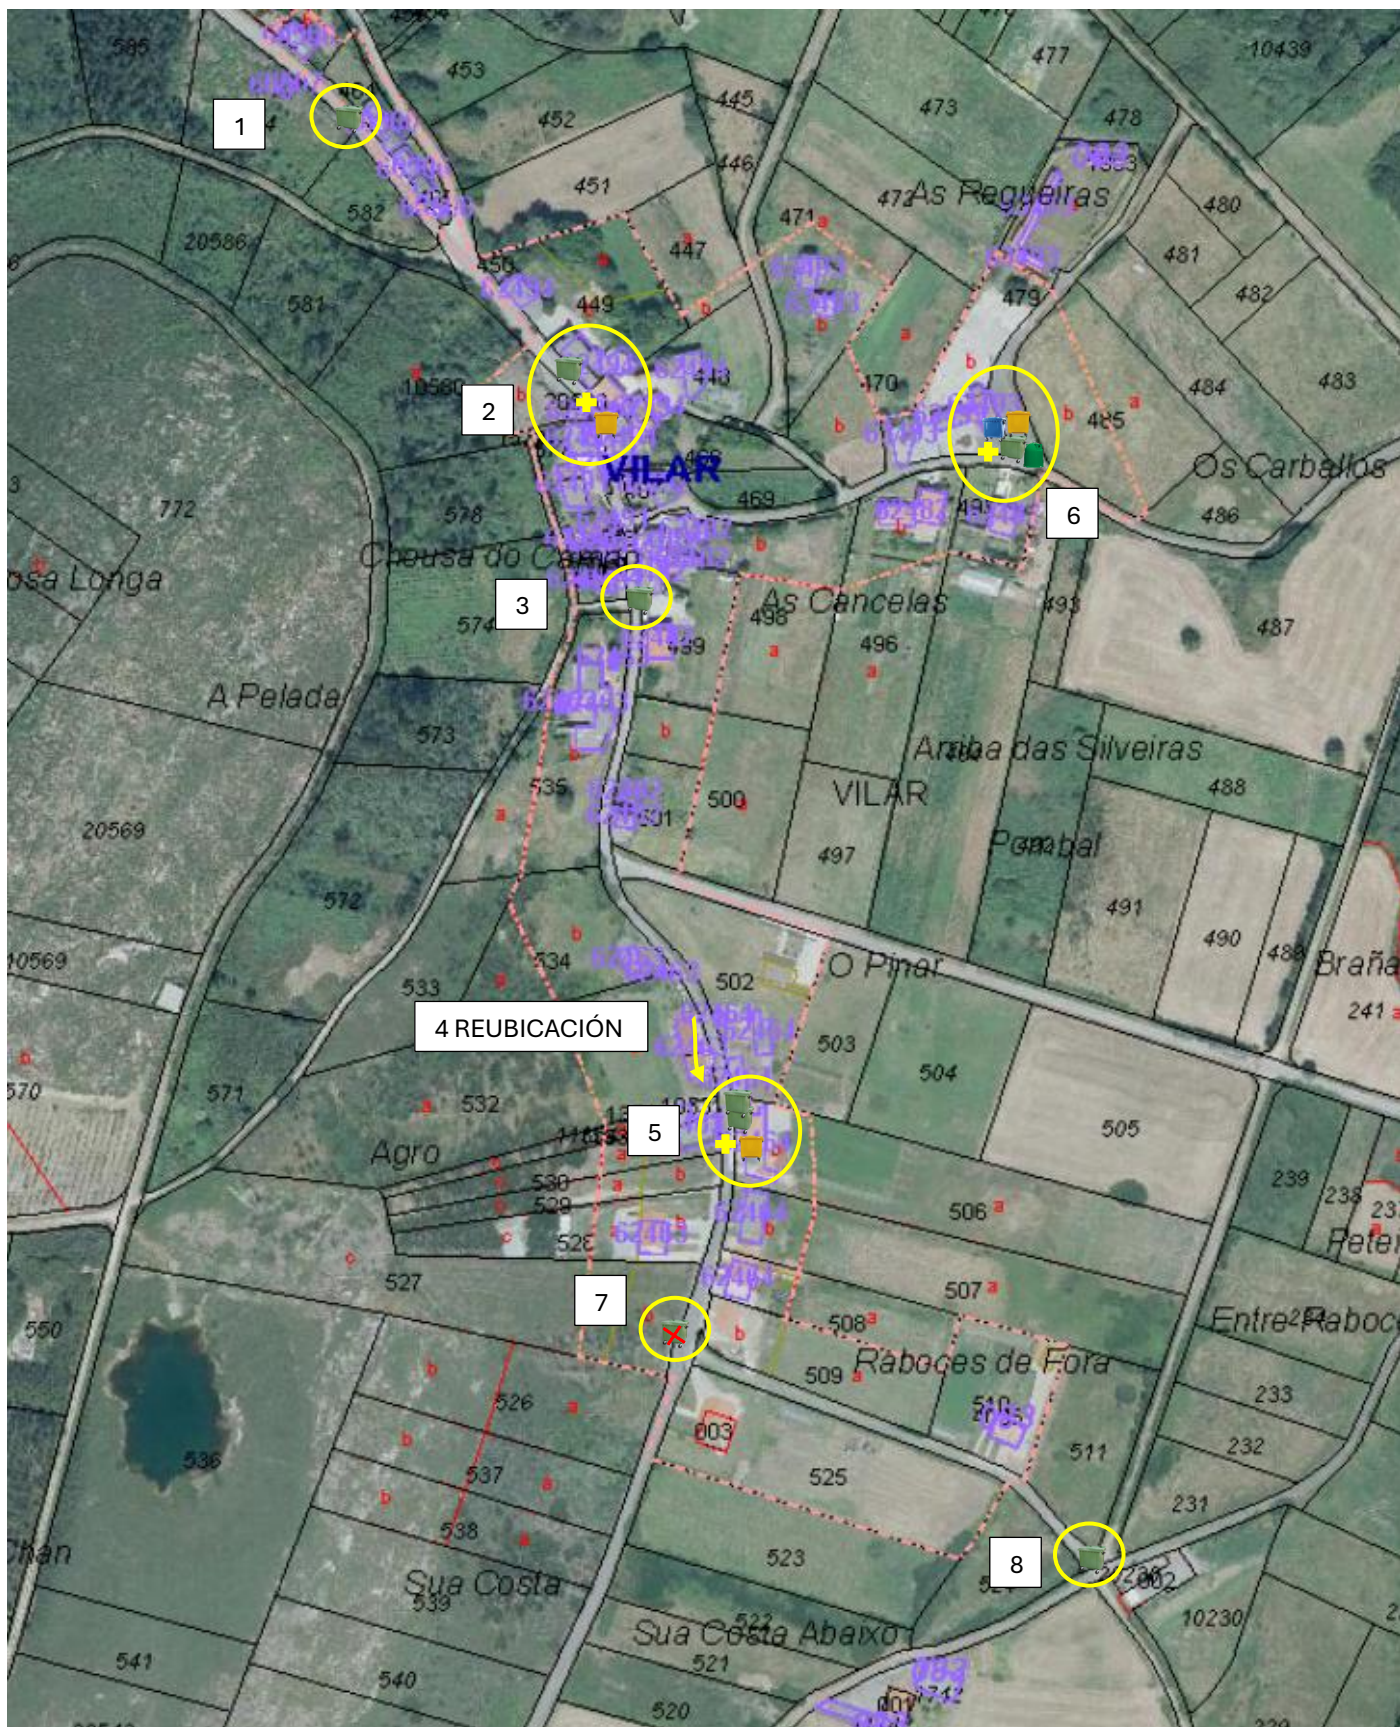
1
2
3
4 REUBICACIÓN
5
6
7
8

585
453
452
451
582
20586
581
10580
772
578
574
573
20569
572
10569
571
570
533
532
530
529
528
527
550
536
526
537
538
539
541
540
520
521
522
523
525
003
511
510
509
508
507
506
505
504
503
502
534
535
500
501
497
496
498
499
469
470
449
450
447
446
445
471
472
473
477
478
10439
480
481
482
483
484
485
486
487
488
491
490
489
241
239
238
233
232
231
10230
479

As Regueiras
VILAR
Chousa do Campo
As Cancelas
Os Carballos
Arriba das Silveiras
VILAR
Pombal
O Piñeiro
Braña
A Pelada
Agro
Raboces de Fora
Entre Raboces
Sua Costa
Sua Costa Abaixo
osa Longa